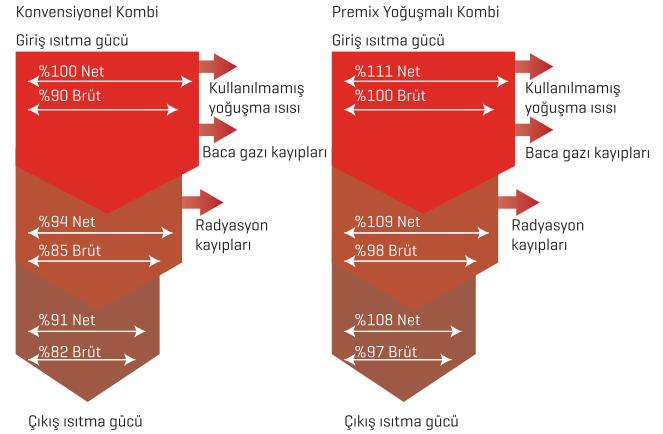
Konvensiyonel Kombi

Giriş ısıtma gücü

%100 Net

%90 Brüt

Kullanılmamış yoğuşma ısısı

Baca gazı kayıpları

%94 Net

%85 Brüt

Radyasyon kayıpları

%91 Net

%82 Brüt

Çıkış ısıtma gücü

Premix Yoğuşmalı Kombi

Giriş ısıtma gücü

%111 Net

%100 Brüt

Kullanılmamış yoğuşma ısısı

Baca gazı kayıpları

%109 Net

%98 Brüt

Radyasyon kayıpları

%108 Net

%97 Brüt

Çıkış ısıtma gücü